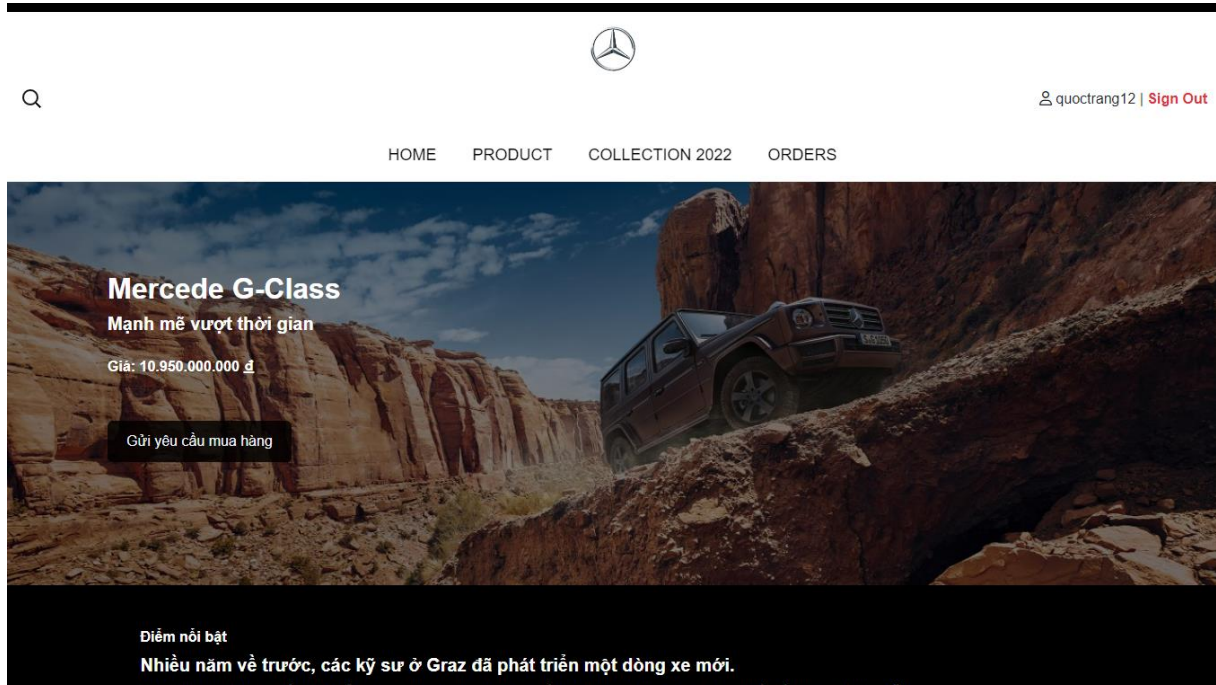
quoctrang12 | Sign Out

HOME PRODUCT COLLECTION 2022 ORDERS

Mercede G-Class

Mạnh mẽ vượt thời gian

Giá: 10.950.000.000 ₫

Gửi yêu cầu mua hàng

Điểm nổi bật

Nhiều năm về trước, các kỹ sư ở Graz đã phát triển một dòng xe mới.